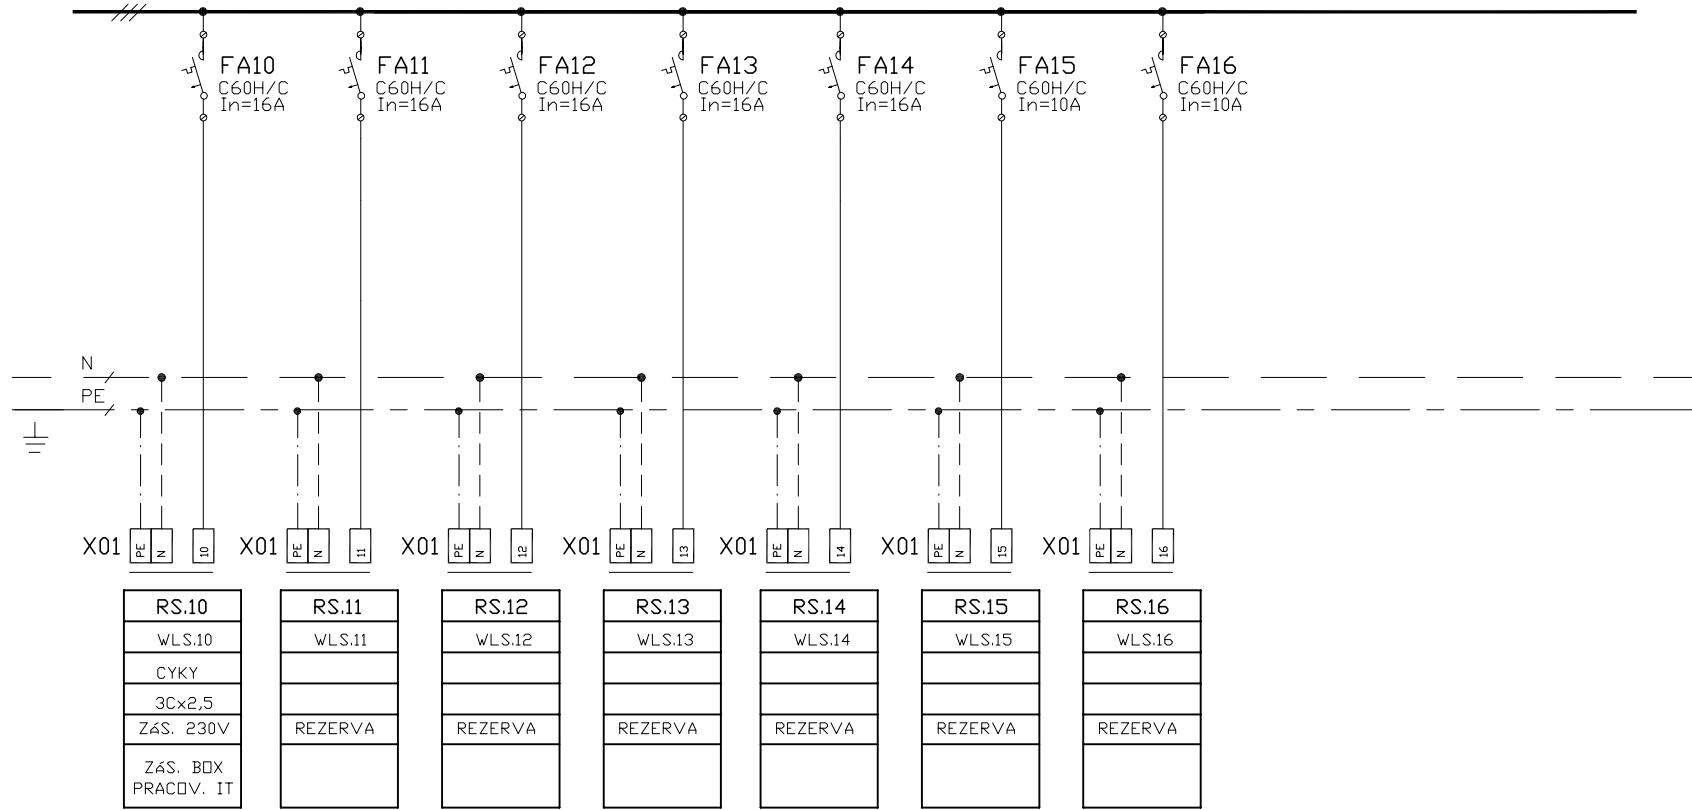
FA10
C60H/C
In=16A

FA11
C60H/C
In=16A

FA12
C60H/C
In=16A

FA13
C60H/C
In=16A

FA14
C60H/C
In=16A

FA15
C60H/C
In=10A

FA16
C60H/C
In=10A

N
PE

X01 PE N 10
X01 PE N 11
X01 PE N 12
X01 PE N 13
X01 PE N 14
X01 PE N 15
X01 PE N 16

| RS.10 | RS.11 | RS.12 | RS.13 | RS.14 | RS.15 | RS.16 |
|---|---|---|---|---|---|---|
| WLS.10 | WLS.11 | WLS.12 | WLS.13 | WLS.14 | WLS.15 | WLS.16 |
| CYKY | | | | | | |
| 3Cx2,5 | | | | | | |
| ZáS. 230V | REZERVA | REZERVA | REZERVA | REZERVA | REZERVA | REZERVA |
| ZáS. BOX PRACOV. IT | | | | | | |